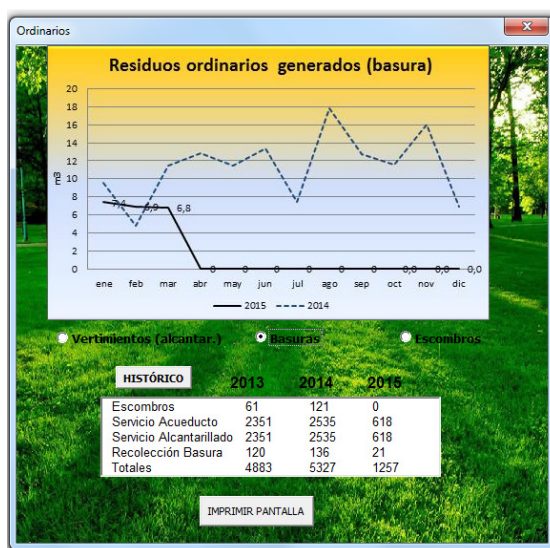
Ordinarios

Residuos ordinarios generados (basura)

20
18
16
14
12
10
8
6
4
2
0

m3

7,4
6,9
6,8
0
0
0
0
0
0
0,0
0,0
0,0

ene feb mar abr may jun jul ago sep oct nov dic

2015 2014

Vertimientos (alcantar.)
Basuras
Escombros

HISTÓRICO

| | 2013 | 2014 | 2015 |
|---|---|---|---|
| Escombros | 61 | 121 | 0 |
| Servicio Acueducto | 2351 | 2535 | 618 |
| Servicio Alcantarillado | 2351 | 2535 | 618 |
| Recolección Basura | 120 | 136 | 21 |
| Totales | 4883 | 5327 | 1257 |

IMPRIMIR PANTALLA